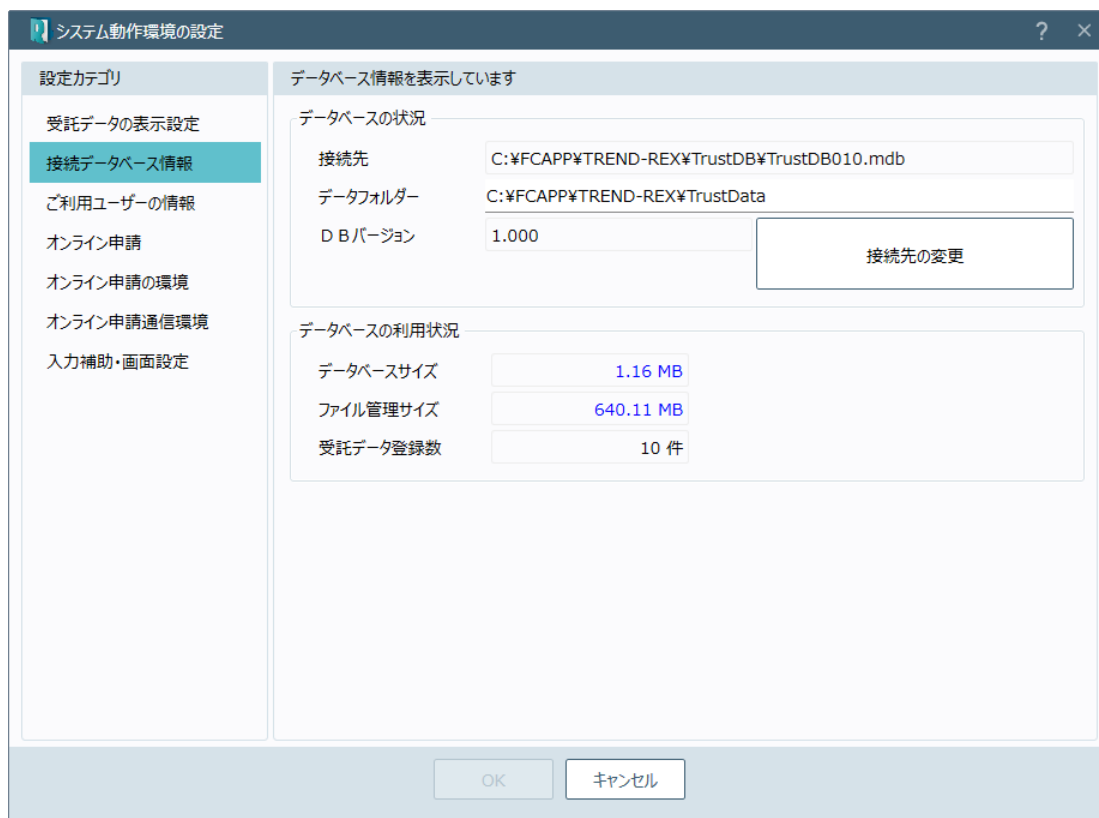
システム動作環境の設定

? ×

設定カテゴリ

受託データの表示設定

接続データベース情報

ご利用ユーザーの情報

オンライン申請

オンライン申請の環境

オンライン申請通信環境

入力補助・画面設定

データベース情報を表示しています

データベースの状況

接続先 C:¥FCAPP¥TREND-REX¥TrustDB¥TrustDB010.mdb

データフォルダー C:¥FCAPP¥TREND-REX¥TrustData

ＤＢバージョン 1.000

接続先の変更

データベースの利用状況

| データベースサイズ | 1.16 MB |
|---|---|
| ファイル管理サイズ | 640.11 MB |
| 受託データ登録数 | 10 件 |

OK

キャンセル